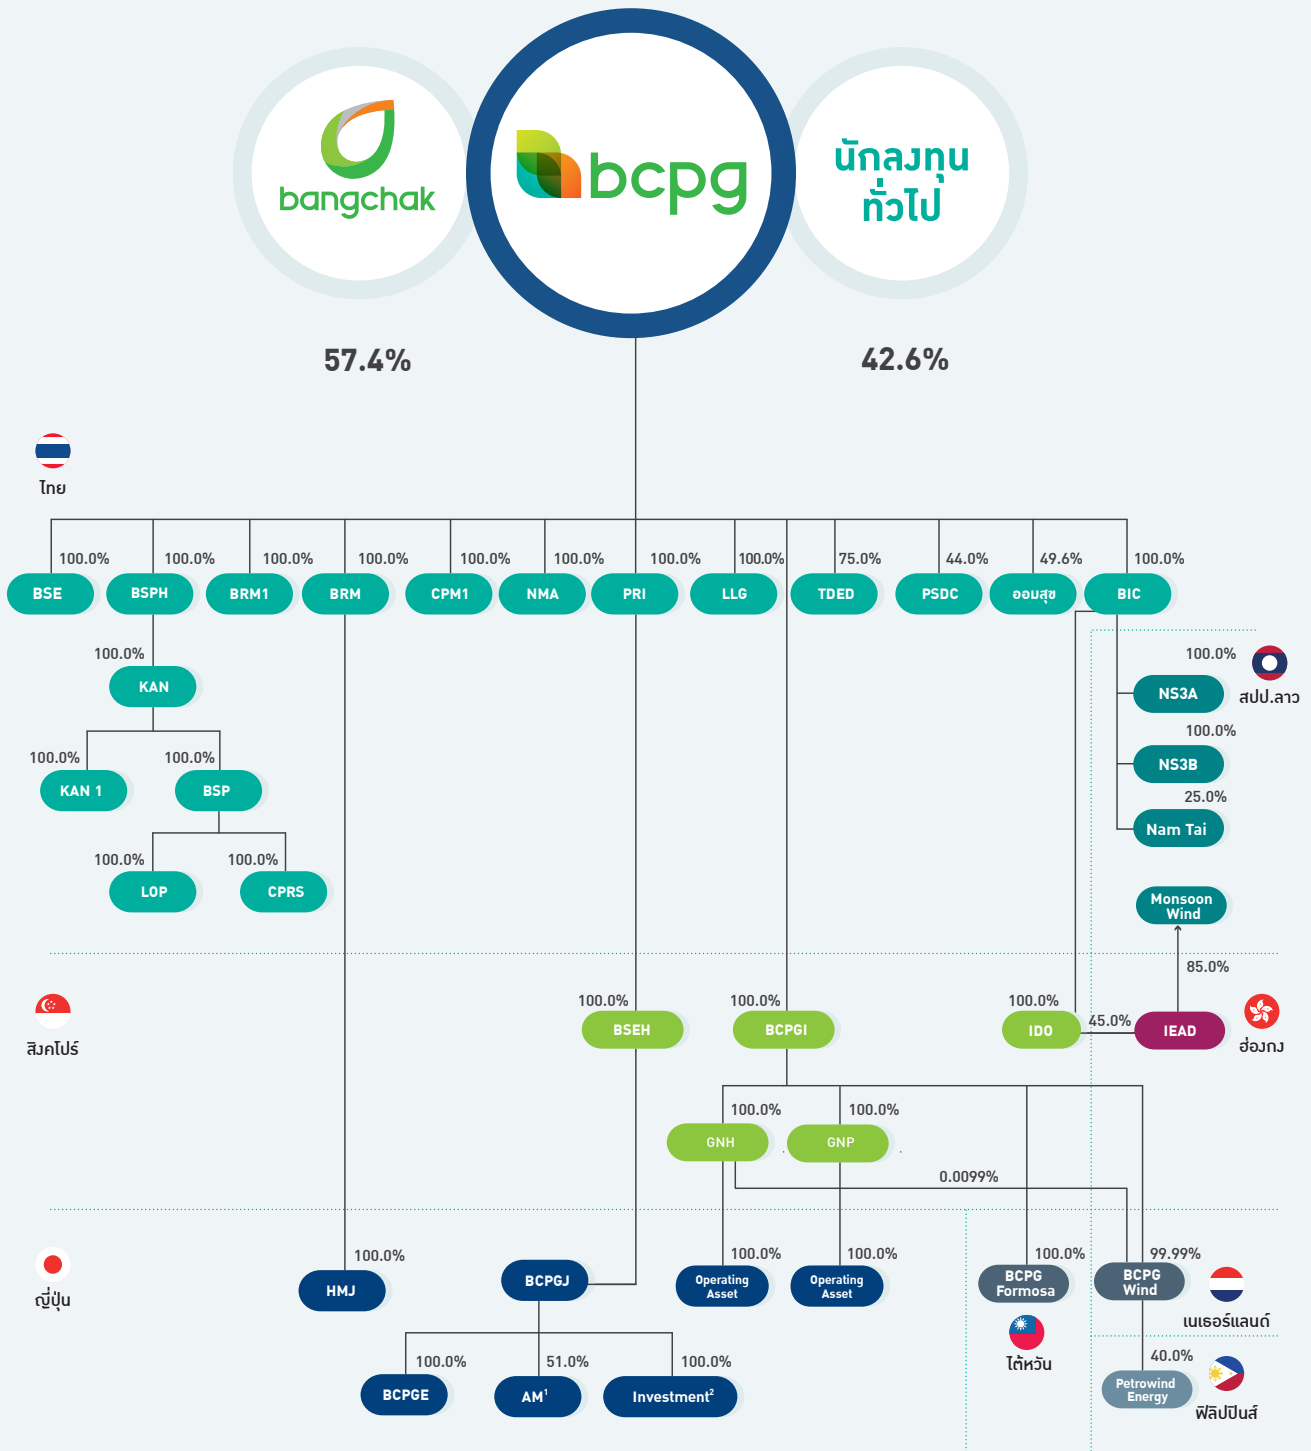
bangchak

bcpg

นักลงทุนทั่วไป

57.4%

42.6%

ไทย

100.0% BSE
100.0% BSPH
100.0% BRM1
100.0% BRM
100.0% CPM1
100.0% NMA
100.0% PRI
100.0% LLG
75.0% TDED
44.0% PSDC
49.6% ออมสุข
100.0% BIC

100.0% KAN
100.0% KAN 1
100.0% BSP
100.0% LOP
100.0% CPRS

100.0% NS3A
สปป.ลาว
100.0% NS3B
25.0% Nam Tai

Monsoon Wind
85.0%

สิงคโปร์

100.0% BSEH
100.0% BCPGI
100.0% IDO
45.0% IEAD
ฮ่องกง

100.0% GNH
100.0% GNP
0.0099%

ญี่ปุ่น

100.0% HMJ
BCPGJ
100.0% Operating Asset
100.0% Operating Asset
100.0% BCPG Formosa
ไต้หวัน
99.99% BCPG Wind
เนเธอร์แลนด์

100.0% BCPGE
51.0% AM$^1$
100.0% Investment$^2$

40.0% Petrowind Energy
ฟิลิปปินส์